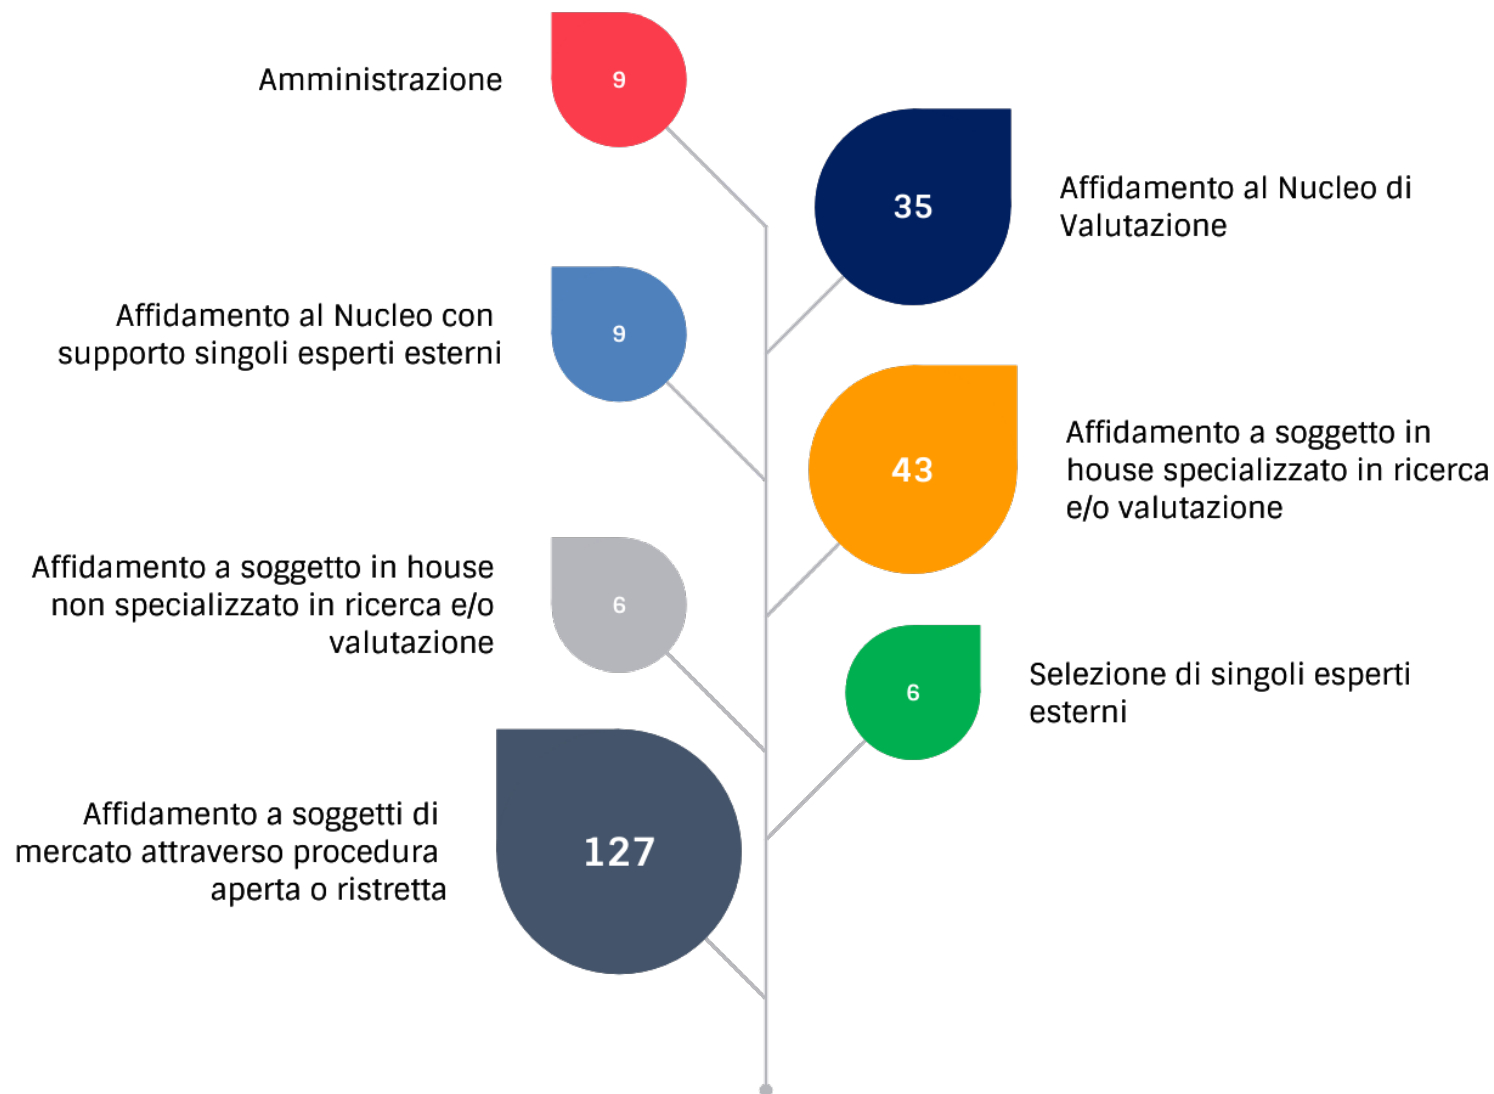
Amministrazione
9

35
Affidamento al Nucleo di Valutazione

Affidamento al Nucleo con supporto singoli esperti esterni
9

43
Affidamento a soggetto in house specializzato in ricerca e/o valutazione

Affidamento a soggetto in house non specializzato in ricerca e/o valutazione
6

6
Selezione di singoli esperti esterni

Affidamento a soggetti di mercato attraverso procedura aperta o ristretta
127